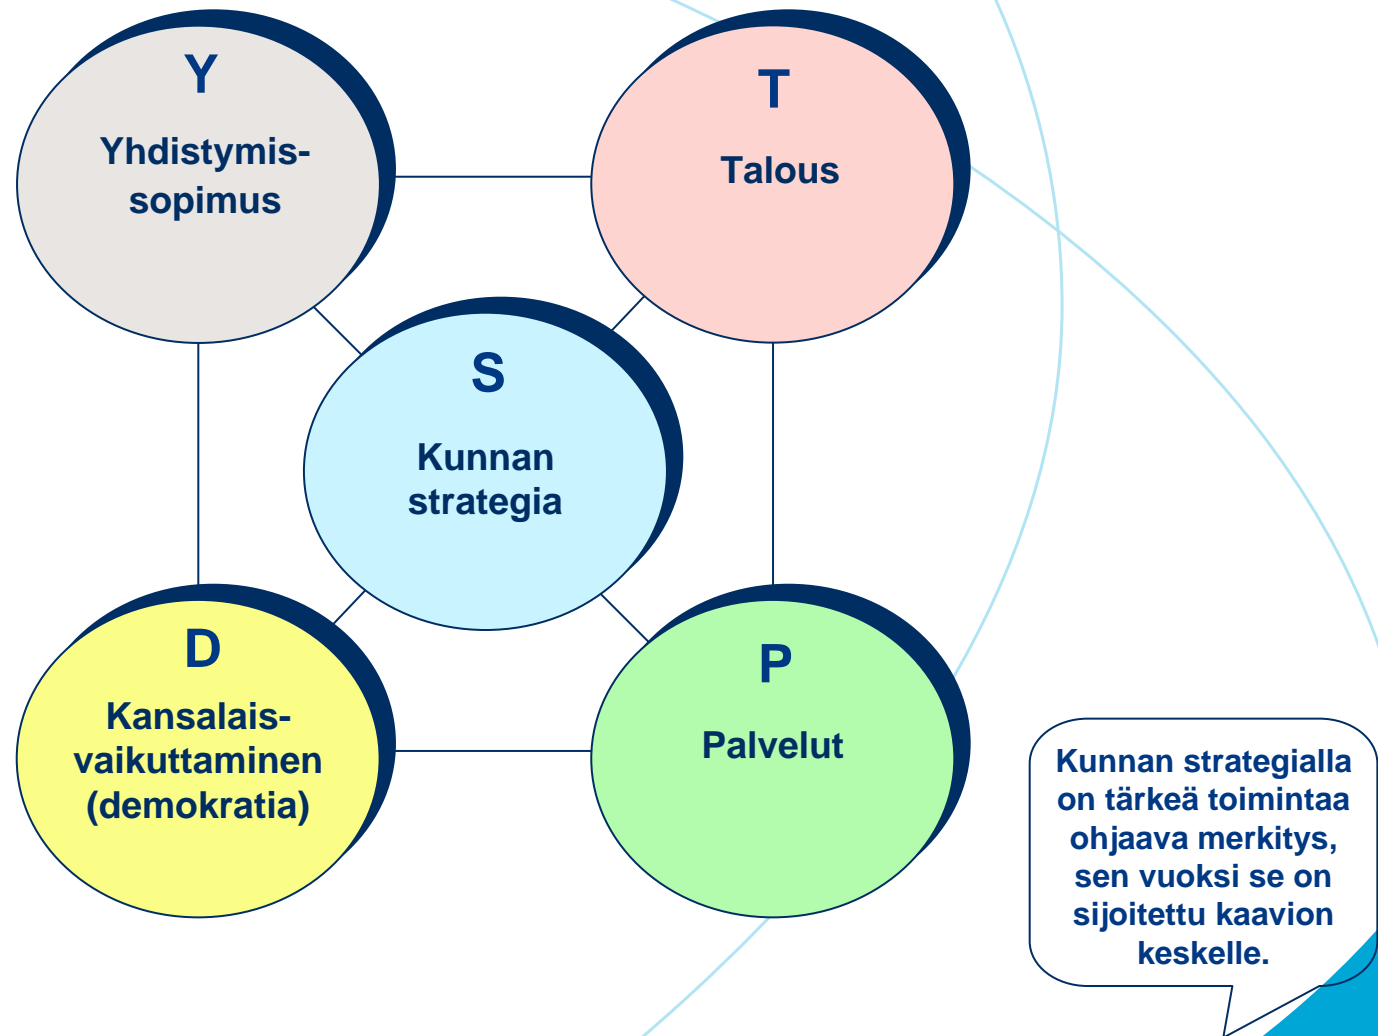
Y
Yhdistymissopimus

T
Talous

S
Kunnan strategia

D
Kansalaisvaikuttaminen (demokratia)

P
Palvelut

Kunnan strategialla on tärkeä toimintaa ohjaava merkitys, sen vuoksi se on sijoitettu kaavion keskelle.